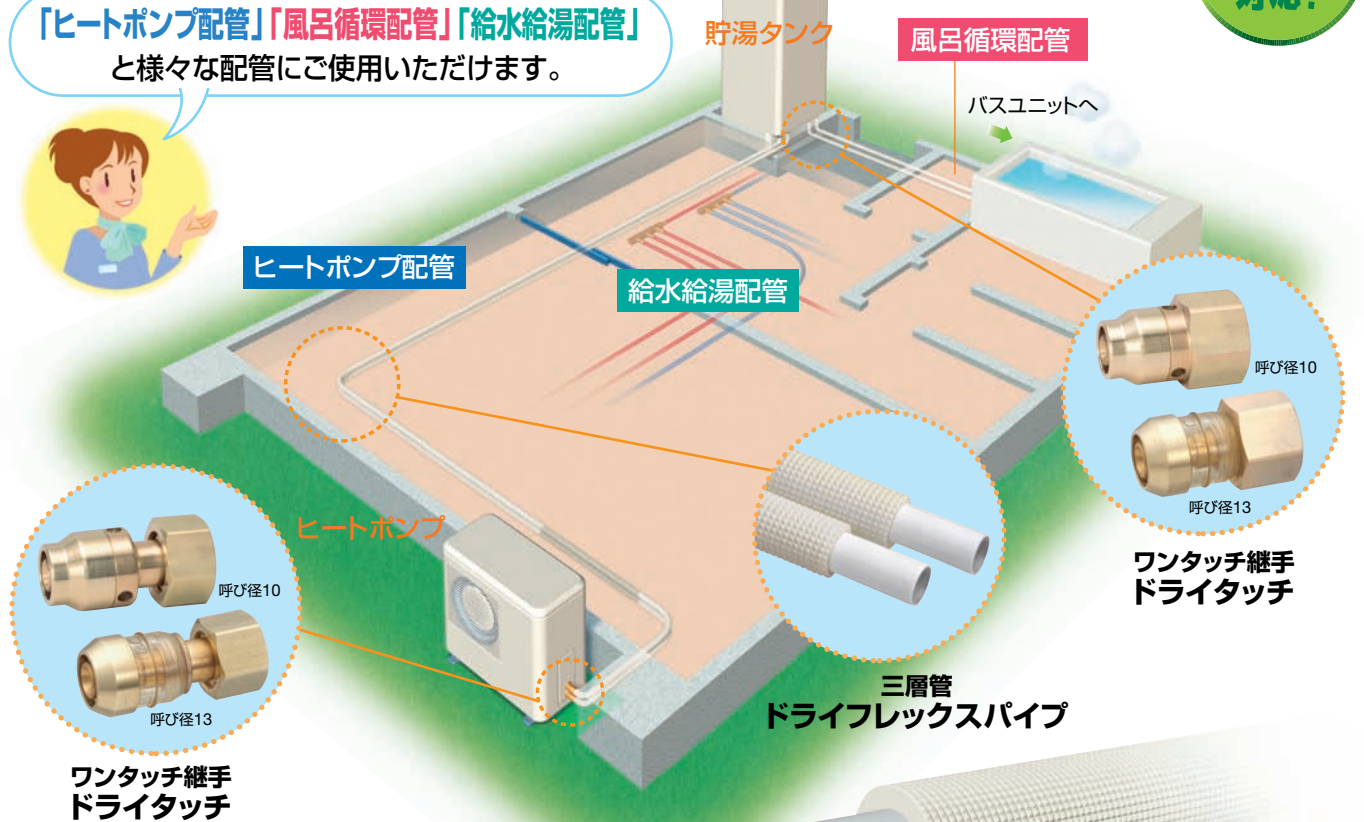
「ヒートポンプ配管」「風呂循環配管」「給水給湯配管」
と様々な配管にご使用いただけます。

貯湯タンク

風呂循環配管

バスユニットへ

ヒートポンプ配管

給水給湯配管

呼び径10

呼び径13

ワンタッチ継手
ドライタッチ

ヒートポンプ

呼び径10

呼び径13

ワンタッチ継手
ドライタッチ

三層管
ドライフレックスパイプ

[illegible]